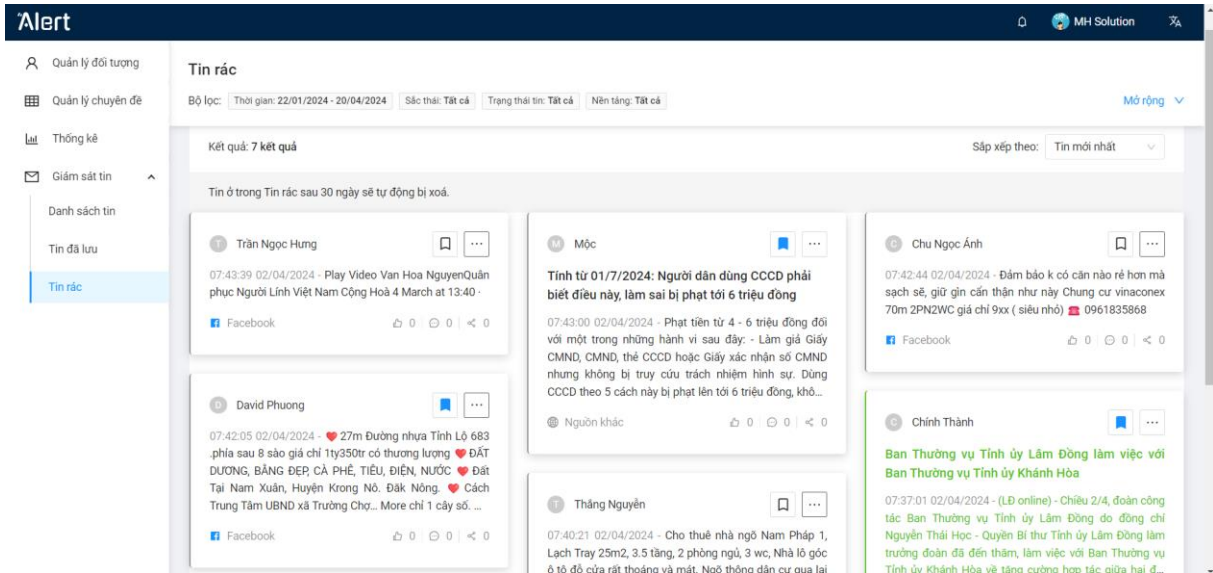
'Alert

MH Solution

Quản lý đối tượng
Quản lý chuyên đề
Thống kê
Giám sát tin
Danh sách tin
Tin đã lưu
Tin rác

Tin rác

Bộ lọc: Thời gian: 22/01/2024 - 20/04/2024 | Sắc thái: Tất cả | Trạng thái tin: Tất cả | Nền tảng: Tất cả

Mở rộng

Kết quả: 7 kết quả

Sắp xếp theo: Tin mới nhất

Tin ở trong Tin rác sau 30 ngày sẽ tự động bị xoá.

Trần Ngọc Hưng

07:43:39 02/04/2024 - Play Video Van Hoa NguyenQuân phục Người Lính Việt Nam Cộng Hoà 4 March at 13:40 ·

Facebook 0 0 0

David Phuong

07:42:05 02/04/2024 - ❤ 27m Đường nhựa Tỉnh Lộ 683 .phía sau 8 sào giá chỉ 1ty350tr có thương lượng ❤ ĐẤT DƯƠNG, BẰNG ĐẸP, CÀ PHÊ, TIÊU, ĐIỆN, NƯỚC ❤ Đất Tại Nam Xuân, Huyện Krong Nô. Đăk Nông. ❤ Cách Trung Tâm UBND xã Trường Chợ... More chỉ 1 cây số. ...

Facebook 0 0 0

Mộc

Tính từ 01/7/2024: Người dân dùng CCCD phải biết điều này, làm sai bị phạt tới 6 triệu đồng

07:43:00 02/04/2024 - Phạt tiền từ 4 - 6 triệu đồng đối với một trong những hành vi sau đây: - Làm giả Giấy CMND, CMND, thẻ CCCD hoặc Giấy xác nhận số CMND nhưng không bị truy cứu trách nhiệm hình sự. Dùng CCCD theo 5 cách này bị phạt lên tới 6 triệu đồng, khó...

Nguồn khác 0 0 0

Thắng Nguyễn

07:40:21 02/04/2024 - Cho thuê nhà ngõ Nam Pháp 1, Lạch Tray 25m2, 3.5 tầng, 2 phòng ngủ, 3 wc, Nhà lô góc ô tô đỗ cửa rất thoáng và mát. Ngõ thông dân cư qua lại

Chu Ngọc Ánh

07:42:44 02/04/2024 - Đảm bảo k có căn nào rẻ hơn mà sạch sẽ, giữ gìn cẩn thận như này Chung cư vinaconex 70m 2PN2WC giá chỉ 9xx ( siêu nhỏ) ☎ 0961835868

Facebook 0 0 0

Chính Thành

Ban Thường vụ Tỉnh ủy Lâm Đồng làm việc với Ban Thường vụ Tỉnh ủy Khánh Hòa

07:37:01 02/04/2024 - (LĐ online) - Chiều 2/4, đoàn công tác Ban Thường vụ Tỉnh ủy Lâm Đồng do đồng chí Nguyễn Thái Học - Quyền Bí thư Tỉnh ủy Lâm Đồng làm trưởng đoàn đã đến thăm, làm việc với Ban Thường vụ Tỉnh ủy Khánh Hòa về tăng cường hợp tác giữa hai đ...